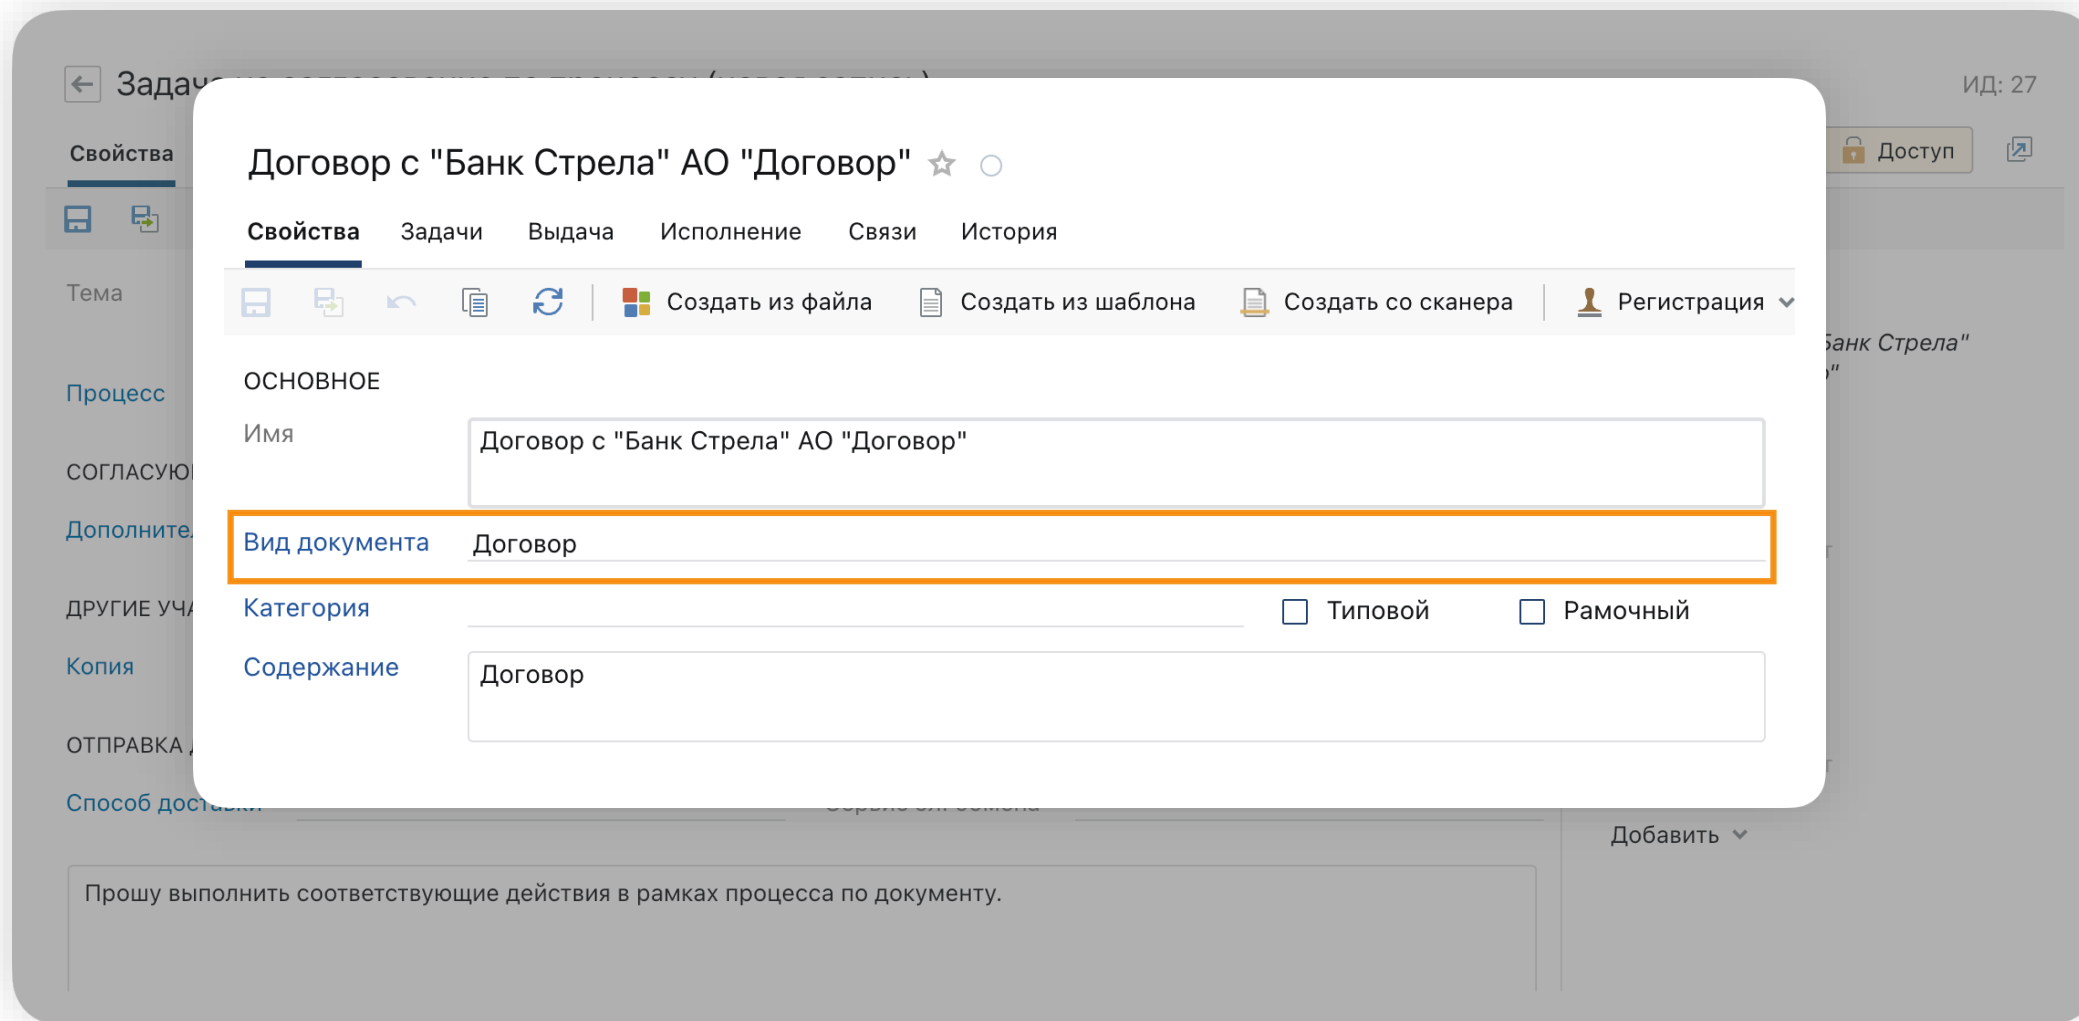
Зада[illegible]

ИД: 27

Свойства

Доступ

Тема

Процесс

СОГЛАСУЮ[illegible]

Дополните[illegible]

ДРУГИЕ УЧА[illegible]

Копия

ОТПРАВКА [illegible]

Способ дос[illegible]

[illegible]анк Стрела"
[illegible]"

Добавить

Прошу выполнить соответствующие действия в рамках процесса по документу.

Договор с "Банк Стрела" АО "Договор"

Свойства Задачи Выдача Исполнение Связи История

Создать из файла Создать из шаблона Создать со сканера Регистрация

ОСНОВНОЕ

Имя Договор с "Банк Стрела" АО "Договор"

Вид документа Договор

Категория Типовой Рамочный

Содержание Договор